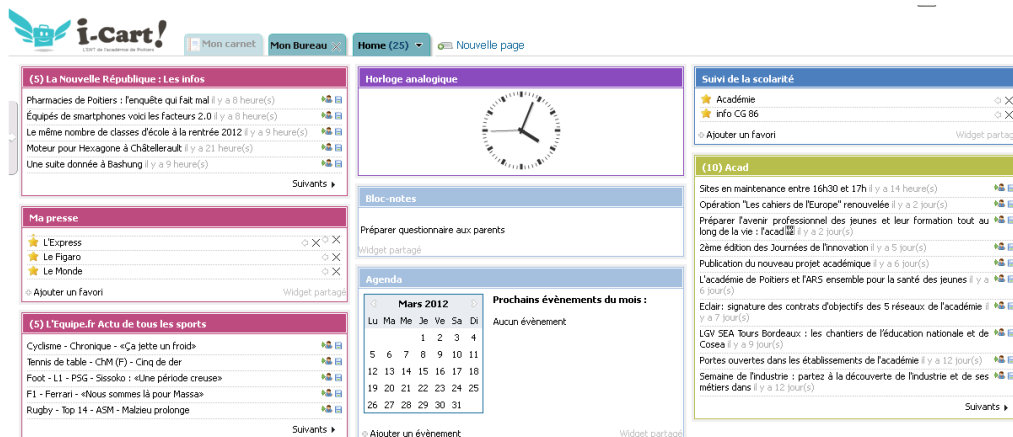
i-Cart!
L'ENT de l'académie de Poitiers

Mon carnet
Mon Bureau
Home (25)
Nouvelle page

(5) La Nouvelle République : Les infos
Pharmacies de Poitiers : l'enquête qui fait mal il y a 8 heure(s)
Équipés de smartphones voici les facteurs 2.0 il y a 8 heure(s)
Le même nombre de classes d'école à la rentrée 2012 il y a 9 heure(s)
Moteur pour Hexagone à Châtellerault il y a 21 heure(s)
Une suite donnée à Bashung il y a 9 heure(s)
Suivants

Ma presse
L'Express
Le Figaro
Le Monde
Ajouter un favori
Widget partagé

(5) L'Equipe.fr Actu de tous les sports
Cyclisme - Chronique - «Ça jette un froid»
Tennis de table - ChM (F) - Cinq de der
Foot - L1 - PSG - Sissoko : «Une période creuse»
F1 - Ferrari - «Nous sommes là pour Massa»
Rugby - Top 14 - ASM - Malzieu prolonge
Suivants

Horloge analogique

Bloc-notes
Préparer questionnaire aux parents
Widget partagé

Agenda
Mars 2012
| Lu | Ma | Me | Je | Ve | Sa | Di |
|---|---|---|---|---|---|---|
| | | | 1 | 2 | 3 | 4 |
| 5 | 6 | 7 | 8 | 9 | 10 | 11 |
| 12 | 13 | 14 | 15 | 16 | 17 | 18 |
| 19 | 20 | 21 | 22 | 23 | 24 | 25 |
| 26 | 27 | 28 | 29 | 30 | 31 | |
Prochains évènements du mois :
Aucun évènement
Ajouter un évènement
Widget partagé

Suivi de la scolarité
Académie
info CG 86
Ajouter un favori
Widget partagé

(10) Acad
Sites en maintenance entre 16h30 et 17h il y a 14 heure(s)
Opération "Les cahiers de l'Europe" renouvelée il y a 2 jour(s)
Préparer l'avenir professionnel des jeunes et leur formation tout au long de la vie : l'acad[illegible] il y a 2 jour(s)
2ème édition des Journées de l'innovation il y a 5 jour(s)
Publication du nouveau projet académique il y a 6 jour(s)
L'académie de Poitiers et l'ARS ensemble pour la santé des jeunes il y a 6 jour(s)
Eclair: signature des contrats d'objectifs des 5 réseaux de l'académie il y a 7 jour(s)
LGV SEA Tours Bordeaux : les chantiers de l'éducation nationale et de Cosea il y a 9 jour(s)
Portes ouvertes dans les établissements de l'académie il y a 12 jour(s)
Semaine de l'industrie : partez à la découverte de l'industrie et de ses métiers dans il y a 12 jour(s)
Suivants